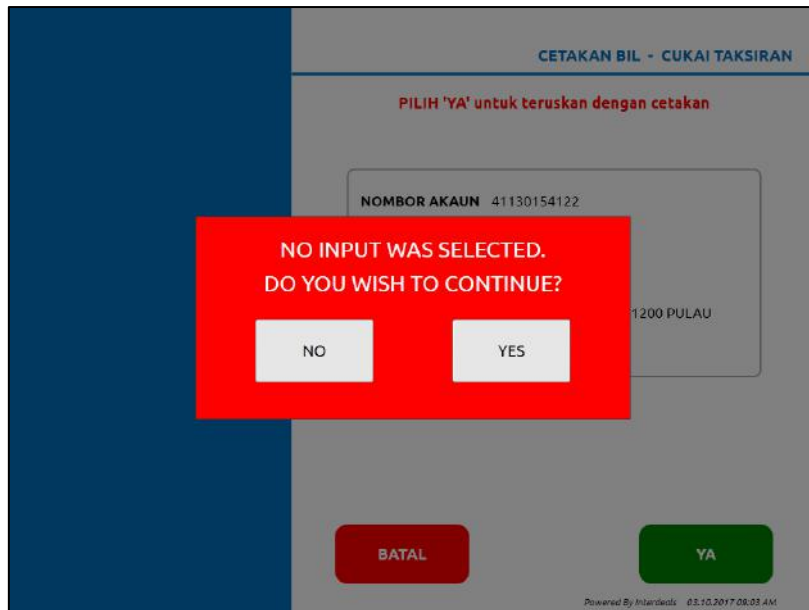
CETAKAN BIL - CUKAI TAKSIRAN

PILIH 'YA' untuk teruskan dengan cetakan

NOMBOR AKAUN 41130154122

NO INPUT WAS SELECTED.
DO YOU WISH TO CONTINUE?

NO

YES

1200 PULAU

BATAL

YA

Powered By Interdeals 03.10.2017 08:03 AM